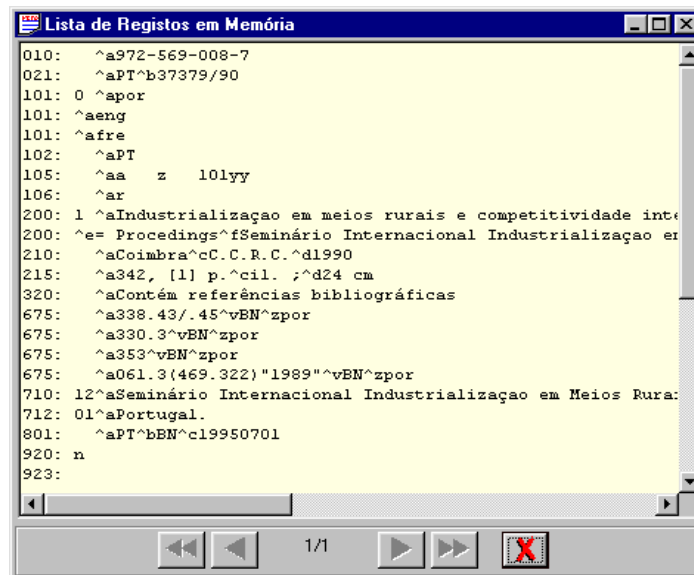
Lista de Registos em Memória

010: ^a972-569-008-7
021: ^aPT^b37379/90
101: 0 ^apor
101: ^aeng
101: ^afre
102: ^aPT
105: ^aa z 101yy
106: ^ar
200: 1 ^aIndustrializaçao em meios rurais e competitividade inte
200: ^e= Procedings^fSeminário Internacional Industrializaçao en
210: ^aCoimbra^cC.C.R.C.^d1990
215: ^a342, [1] p.^cil. ;^d24 cm
320: ^aContém referências bibliográficas
675: ^a338.43/.45^vBN^zpor
675: ^a330.3^vBN^zpor
675: ^a353^vBN^zpor
675: ^a061.3(469.322)"1989"^vBN^zpor
710: 12^aSeminário Internacional Industrializaçao em Meios Rura:
712: 01^aPortugal.
801: ^aPT^bBN^c19950701
920: n
923:

1/1